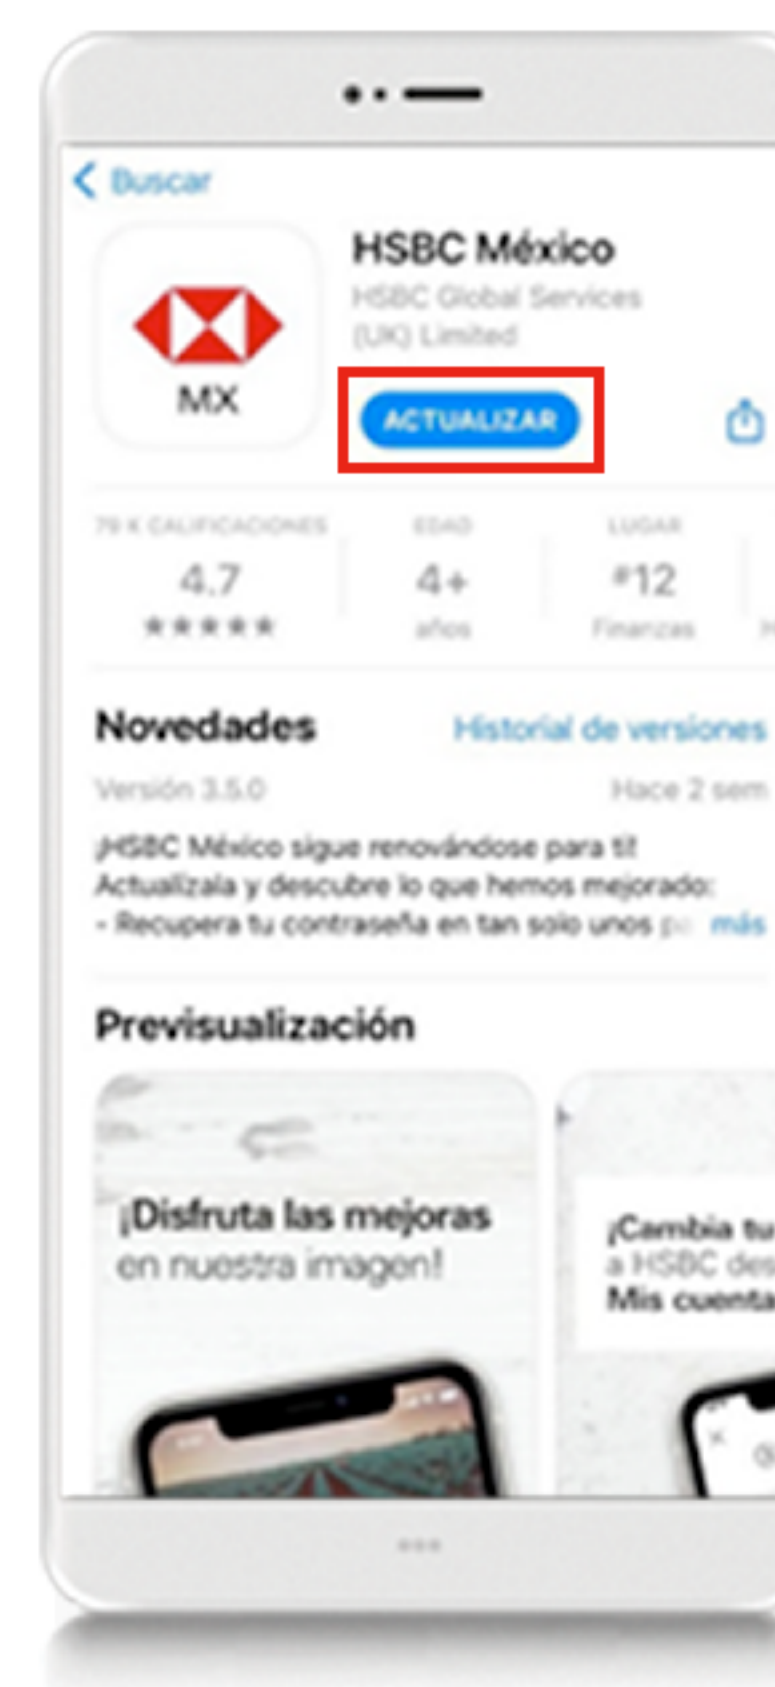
< Buscar

MX

HSBC México
HSBC Global Services (UK) Limited

ACTUALIZAR

79 K CALIFICACIONES
4.7
★★★★★

EDAD
4+
años

LUGAR
#12
Finanzas

Novedades
Historial de versiones

Versión 3.5.0
Hace 2 sem

¡HSBC México sigue renovándose para ti!
Actualízala y descubre lo que hemos mejorado:
- Recupera tu contraseña en tan solo unos p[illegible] más

Previsualización

¡Disfruta las mejoras en nuestra imagen!

¡Cambia tu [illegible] a HSBC des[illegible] Mis cuenta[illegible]